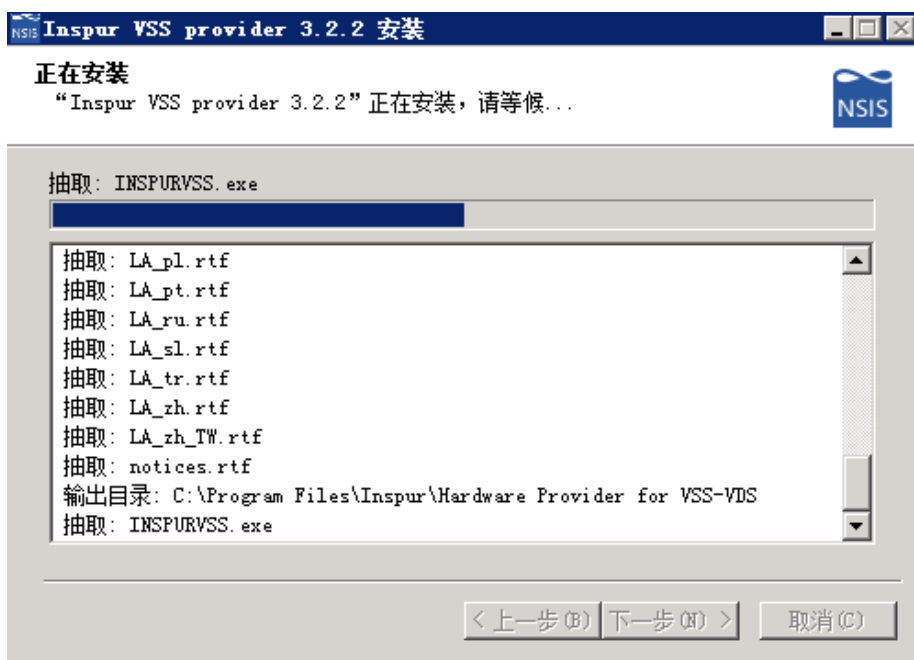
NSIS Inspur VSS provider 3.2.2 安装

正在安装
“Inspur VSS provider 3.2.2”正在安装，请等候...

NSIS

抽取: INSPURVSS.exe

抽取: LA_pl.rtf
抽取: LA_pt.rtf
抽取: LA_ru.rtf
抽取: LA_sl.rtf
抽取: LA_tr.rtf
抽取: LA_zh.rtf
抽取: LA_zh_TW.rtf
抽取: notices.rtf
输出目录: C:\Program Files\Inspur\Hardware Provider for VSS-VDS
抽取: INSPURVSS.exe

< 上一步(B)
下一步(N) >
取消(C)